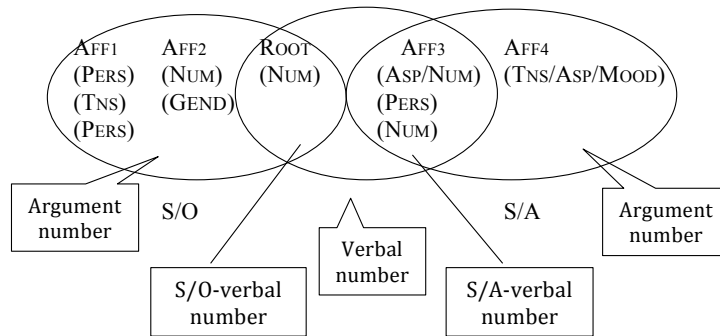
AFF1 (PERS) (TNS) (PERS)

AFF2 (NUM) (GEND)

ROOT (NUM)

AFF3 (ASP/NUM) (PERS) (NUM)

AFF4 (TNS/ASP/MOOD)

Argument number

S/O

Verbal number

S/A

Argument number

S/O-verbal number

S/A-verbal number